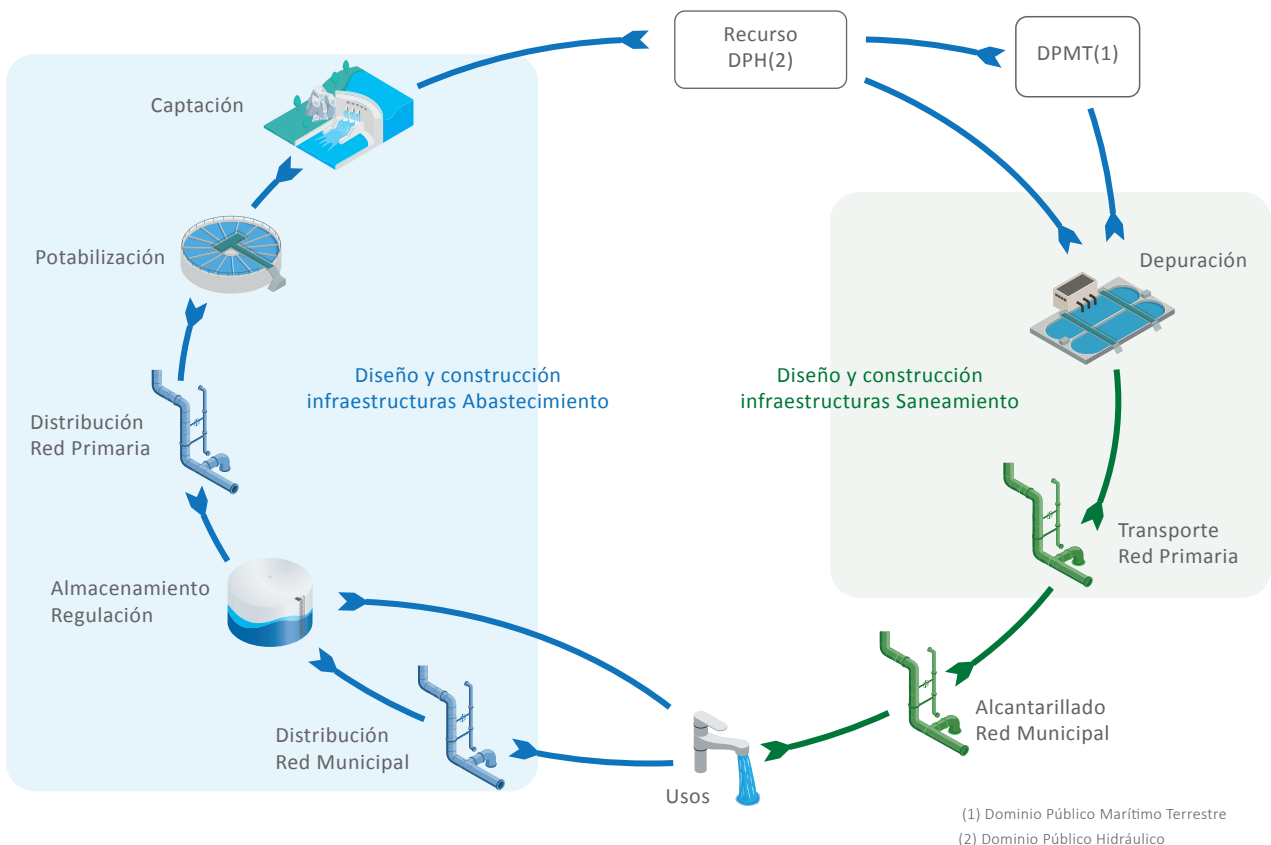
Recurso DPH(2)

DPMT(1)

Captación

Potabilización

Distribución Red Primaria

Almacenamiento Regulación

Distribución Red Municipal

Diseño y construcción infraestructuras Abastecimiento

Diseño y construcción infraestructuras Saneamiento

Depuración

Transporte Red Primaria

Alcantarillado Red Municipal

Usos

(1) Dominio Público Marítimo Terrestre
(2) Dominio Público Hidráulico